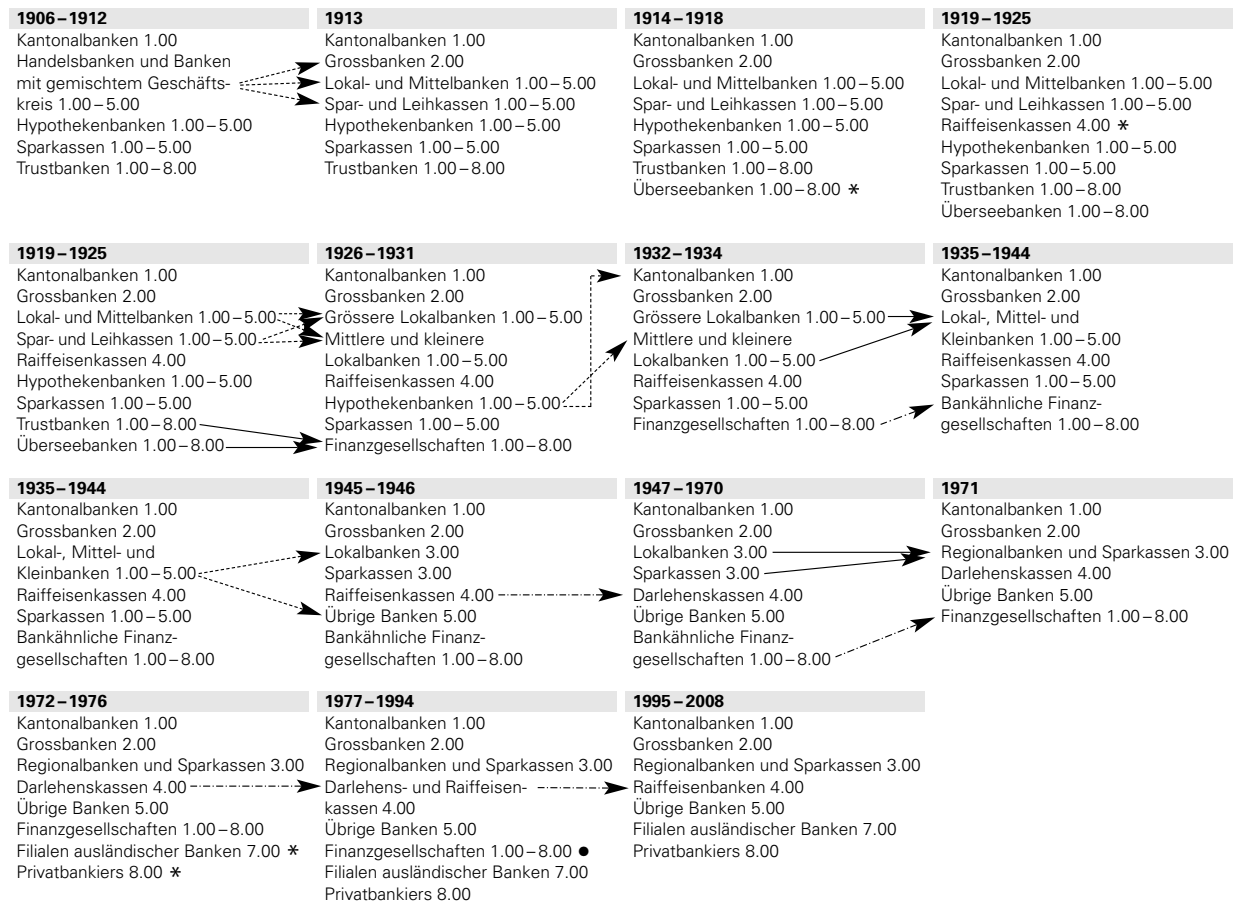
**1906 – 1912**
Kantonalbanken 1.00
Handelsbanken und Banken mit gemischtem Geschäftskreis 1.00 – 5.00
Hypothekenbanken 1.00 – 5.00
Sparkassen 1.00 – 5.00
Trustbanken 1.00 – 8.00

**1913**
Kantonalbanken 1.00
Grossbanken 2.00
Lokal- und Mittelbanken 1.00 – 5.00
Spar- und Leihkassen 1.00 – 5.00
Hypothekenbanken 1.00 – 5.00
Sparkassen 1.00 – 5.00
Trustbanken 1.00 – 8.00

**1914 – 1918**
Kantonalbanken 1.00
Grossbanken 2.00
Lokal- und Mittelbanken 1.00 – 5.00
Spar- und Leihkassen 1.00 – 5.00
Hypothekenbanken 1.00 – 5.00
Sparkassen 1.00 – 5.00
Trustbanken 1.00 – 8.00
Überseebanken 1.00 – 8.00 *

**1919 – 1925**
Kantonalbanken 1.00
Grossbanken 2.00
Lokal- und Mittelbanken 1.00 – 5.00
Spar- und Leihkassen 1.00 – 5.00
Raiffeisenkassen 4.00 *
Hypothekenbanken 1.00 – 5.00
Sparkassen 1.00 – 5.00
Trustbanken 1.00 – 8.00
Überseebanken 1.00 – 8.00

**1919 – 1925**
Kantonalbanken 1.00
Grossbanken 2.00
Lokal- und Mittelbanken 1.00 – 5.00
Spar- und Leihkassen 1.00 – 5.00
Raiffeisenkassen 4.00
Hypothekenbanken 1.00 – 5.00
Sparkassen 1.00 – 5.00
Trustbanken 1.00 – 8.00
Überseebanken 1.00 – 8.00

**1926 – 1931**
Kantonalbanken 1.00
Grossbanken 2.00
Grössere Lokalbanken 1.00 – 5.00
Mittlere und kleinere Lokalbanken 1.00 – 5.00
Raiffeisenkassen 4.00
Hypothekenbanken 1.00 – 5.00
Sparkassen 1.00 – 5.00
Finanzgesellschaften 1.00 – 8.00

**1932 – 1934**
Kantonalbanken 1.00
Grossbanken 2.00
Grössere Lokalbanken 1.00 – 5.00
Mittlere und kleinere Lokalbanken 1.00 – 5.00
Raiffeisenkassen 4.00
Sparkassen 1.00 – 5.00
Finanzgesellschaften 1.00 – 8.00

**1935 – 1944**
Kantonalbanken 1.00
Grossbanken 2.00
Lokal-, Mittel- und Kleinbanken 1.00 – 5.00
Raiffeisenkassen 4.00
Sparkassen 1.00 – 5.00
Bankähnliche Finanzgesellschaften 1.00 – 8.00

**1935 – 1944**
Kantonalbanken 1.00
Grossbanken 2.00
Lokal-, Mittel- und Kleinbanken 1.00 – 5.00
Raiffeisenkassen 4.00
Sparkassen 1.00 – 5.00
Bankähnliche Finanzgesellschaften 1.00 – 8.00

**1945 – 1946**
Kantonalbanken 1.00
Grossbanken 2.00
Lokalbanken 3.00
Sparkassen 3.00
Raiffeisenkassen 4.00
Übrige Banken 5.00
Bankähnliche Finanzgesellschaften 1.00 – 8.00

**1947 – 1970**
Kantonalbanken 1.00
Grossbanken 2.00
Lokalbanken 3.00
Sparkassen 3.00
Darlehenskassen 4.00
Übrige Banken 5.00
Bankähnliche Finanzgesellschaften 1.00 – 8.00

**1971**
Kantonalbanken 1.00
Grossbanken 2.00
Regionalbanken und Sparkassen 3.00
Darlehenskassen 4.00
Übrige Banken 5.00
Finanzgesellschaften 1.00 – 8.00

**1972 – 1976**
Kantonalbanken 1.00
Grossbanken 2.00
Regionalbanken und Sparkassen 3.00
Darlehenskassen 4.00
Übrige Banken 5.00
Finanzgesellschaften 1.00 – 8.00
Filialen ausländischer Banken 7.00 *
Privatbankiers 8.00 *

**1977 – 1994**
Kantonalbanken 1.00
Grossbanken 2.00
Regionalbanken und Sparkassen 3.00
Darlehens- und Raiffeisenkassen 4.00
Übrige Banken 5.00
Finanzgesellschaften 1.00 – 8.00 ●
Filialen ausländischer Banken 7.00
Privatbankiers 8.00

**1995 – 2008**
Kantonalbanken 1.00
Grossbanken 2.00
Regionalbanken und Sparkassen 3.00
Raiffeisenbanken 4.00
Übrige Banken 5.00
Filialen ausländischer Banken 7.00
Privatbankiers 8.00